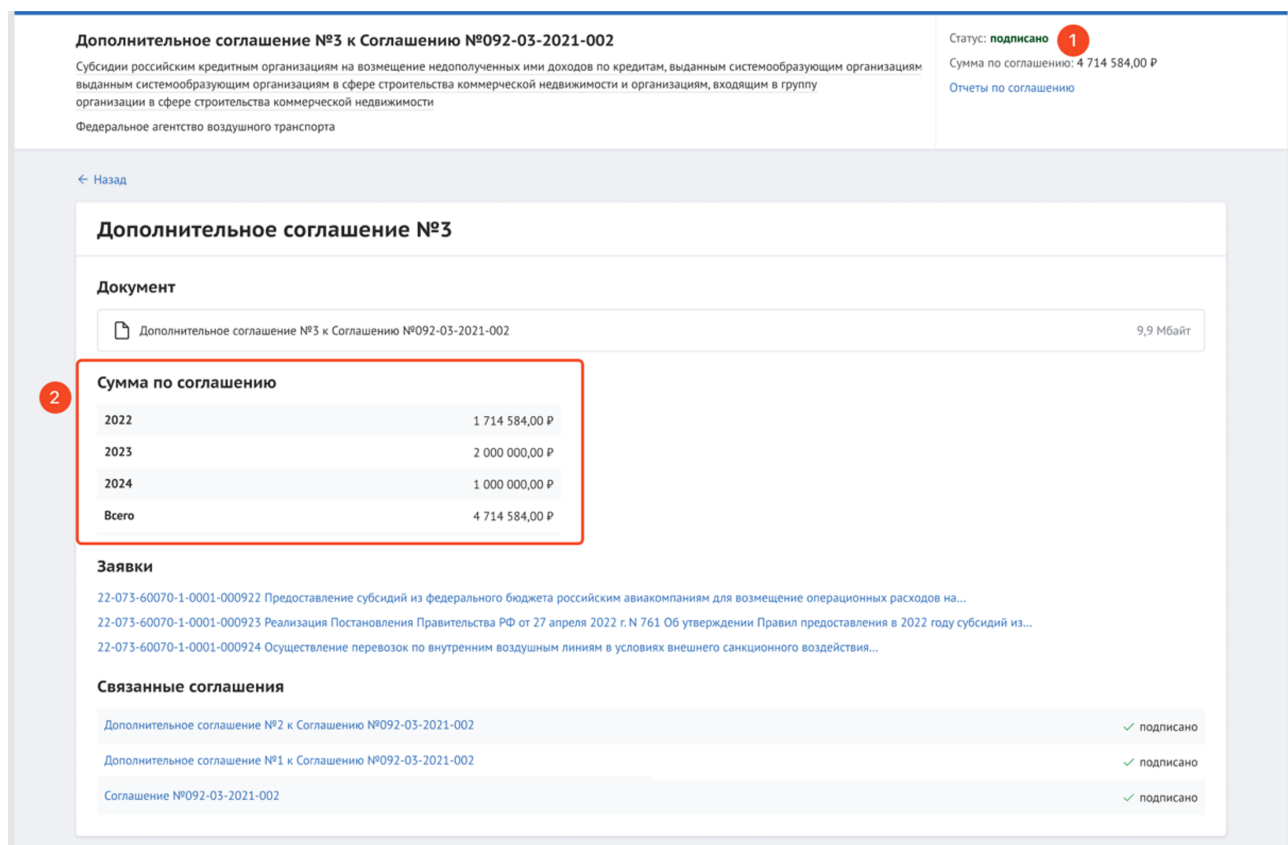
Дополнительное соглашение №3 к Соглашению №092-03-2021-002

Субсидии российским кредитным организациям на возмещение недополученных ими доходов по кредитам, выданным системообразующим организациям выданным системообразующим организациям в сфере строительства коммерческой недвижимости и организациям, входящим в группу организации в сфере строительства коммерческой недвижимости

Федеральное агентство воздушного транспорта

Статус: подписано
1
Сумма по соглашению: 4 714 584,00 ₽
Отчеты по соглашению

← Назад

Дополнительное соглашение №3

Документ

Дополнительное соглашение №3 к Соглашению №092-03-2021-002 9,9 Мбайт

2
Сумма по соглашению

| | |
|---|---|
| 2022 | 1 714 584,00 ₽ |
| 2023 | 2 000 000,00 ₽ |
| 2024 | 1 000 000,00 ₽ |
| Всего | 4 714 584,00 ₽ |

Заявки

22-073-60070-1-0001-000922 Предоставление субсидий из федерального бюджета российским авиакомпаниям для возмещение операционных расходов на...
22-073-60070-1-0001-000923 Реализация Постановления Правительства РФ от 27 апреля 2022 г. N 761 Об утверждении Правил предоставления в 2022 году субсидий из...
22-073-60070-1-0001-000924 Осуществление перевозок по внутренним воздушным линиям в условиях внешнего санкционного воздействия...

Связанные соглашения

| | |
|---|---|
| Дополнительное соглашение №2 к Соглашению №092-03-2021-002 | ✓ подписано |
| Дополнительное соглашение №1 к Соглашению №092-03-2021-002 | ✓ подписано |
| Соглашение №092-03-2021-002 | ✓ подписано |